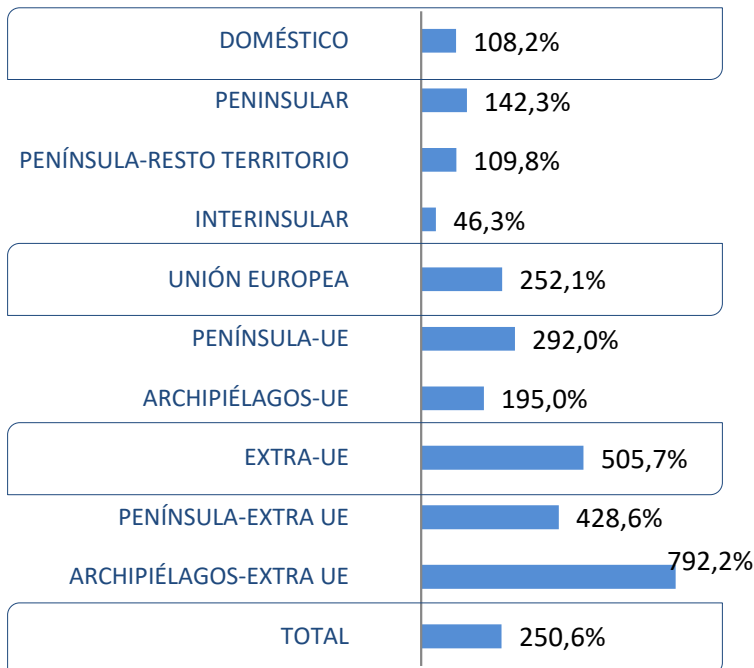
| | |
|---|---|
| DOMÉSTICO | 108,2% |
| PENINSULAR | 142,3% |
| PENÍNSULA-RESTO TERRITORIO | 109,8% |
| INTERINSULAR | 46,3% |
| UNIÓN EUROPEA | 252,1% |
| PENÍNSULA-UE | 292,0% |
| ARCHIPIÉLAGOS-UE | 195,0% |
| EXTRA-UE | 505,7% |
| PENÍNSULA-EXTRA UE | 428,6% |
| ARCHIPIÉLAGOS-EXTRA UE | 792,2% |
| TOTAL | 250,6% |